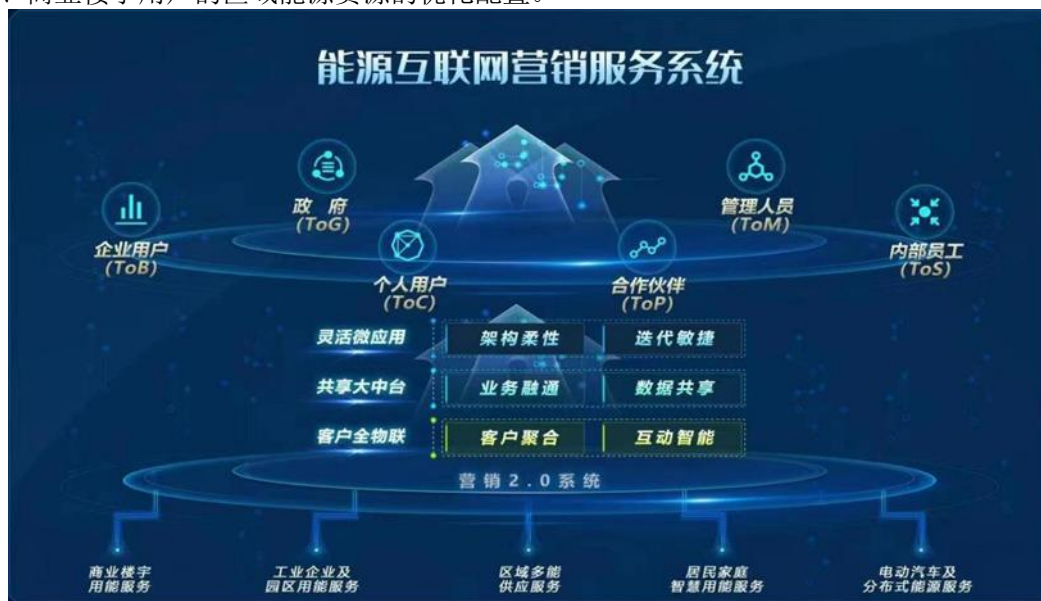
、商业楼宇用户的区域能源资源的优化配置。

能源互联网营销服务系统

企业用户
(ToB)

政 府
(ToG)

个人用户
(ToC)

合作伙伴
(ToP)

管理人员
(ToM)

内部员工
(ToS)

灵活微应用 架构柔性 迭代敏捷

共享大中台 业务融通 数据共享

客户全物联 客户聚合 互动智能

营销2.0系统

商业楼宇
用能服务

工业企业及
园区用能服务

区域多能
供应服务

居民家庭
智慧用能服务

电动汽车及
分布式能源服务